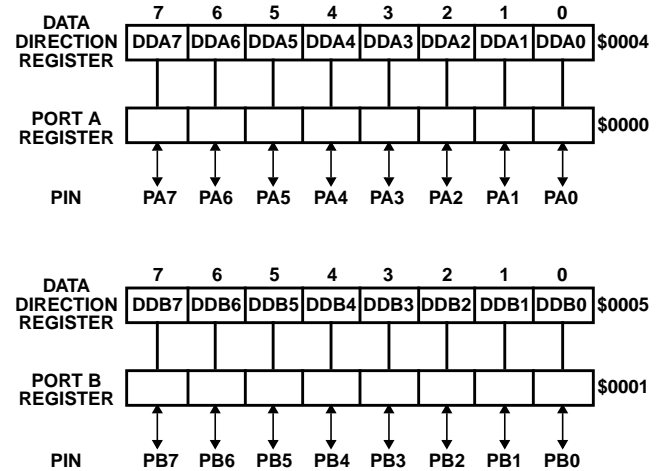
DATA DIRECTION REGISTER

| 7 | 6 | 5 | 4 | 3 | 2 | 1 | 0 |
|---|---|---|---|---|---|---|---|
| DDA7 | DDA6 | DDA5 | DDA4 | DDA3 | DDA2 | DDA1 | DDA0 |

$0004

PORT A REGISTER

$0000

PIN PA7 PA6 PA5 PA4 PA3 PA2 PA1 PA0

DATA DIRECTION REGISTER

| 7 | 6 | 5 | 4 | 3 | 2 | 1 | 0 |
|---|---|---|---|---|---|---|---|
| DDB7 | DDB6 | DDB5 | DDB4 | DDB3 | DDB2 | DDB1 | DDB0 |

$0005

PORT B REGISTER

$0001

PIN PB7 PB6 PB5 PB4 PB3 PB2 PB1 PB0